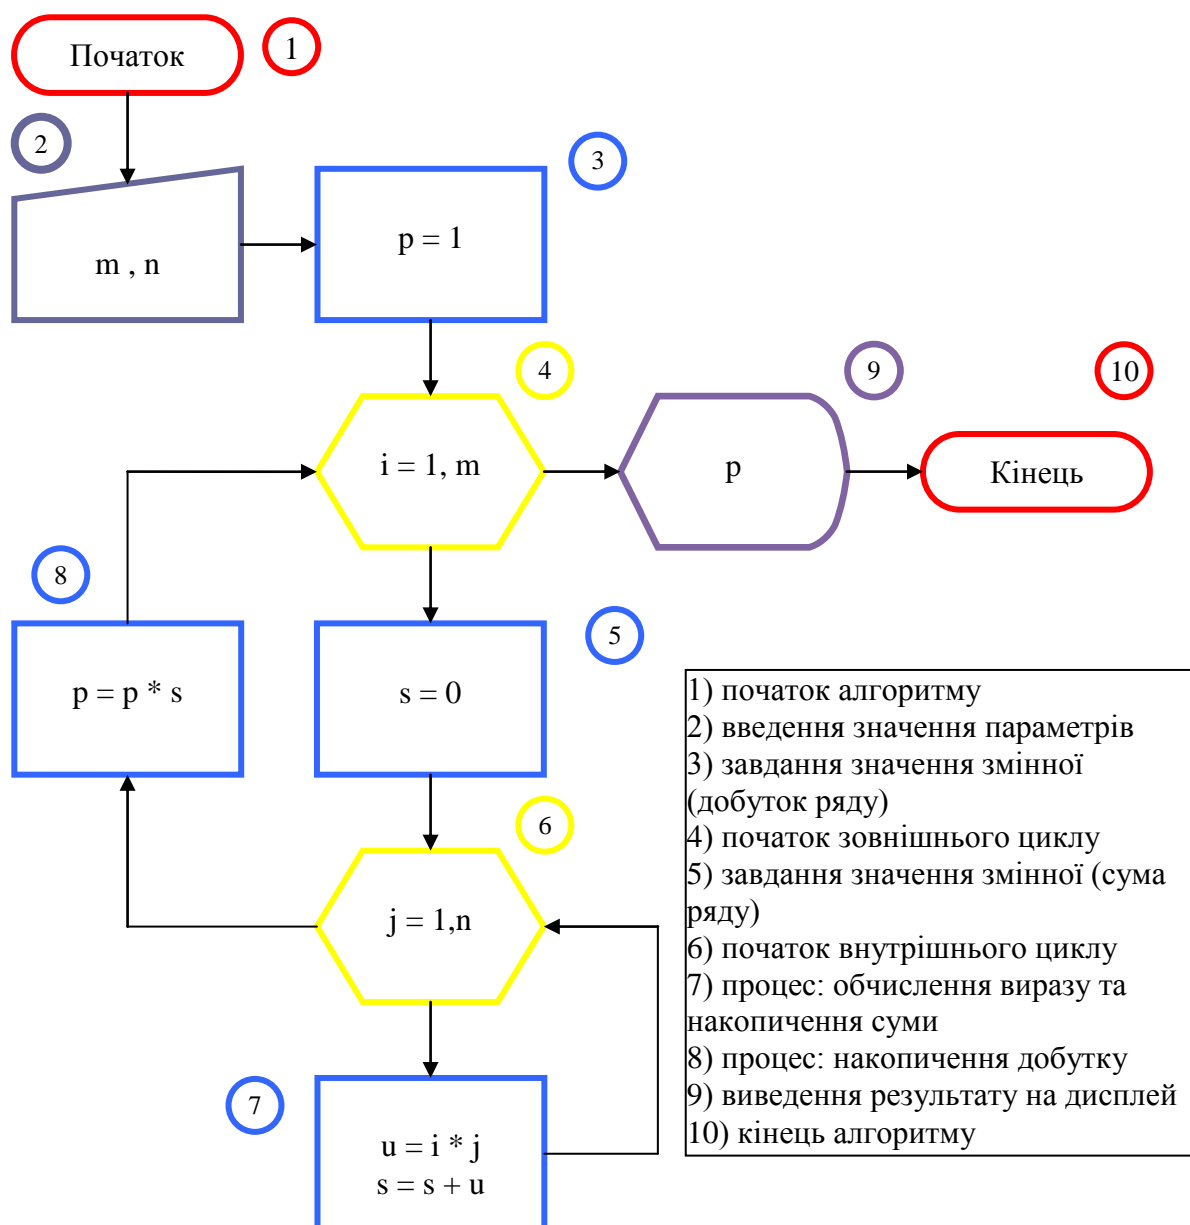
Початок
1
2
m , n
p = 1
3
4
i = 1, m
9
p
10
Кінець
8
p = p * s
s = 0
5
6
j = 1,n
7
u = i * j
s = s + u

1) початок алгоритму
2) введення значення параметрів
3) завдання значення змінної (добуток ряду)
4) початок зовнішнього циклу
5) завдання значення змінної (сума ряду)
6) початок внутрішнього циклу
7) процес: обчислення виразу та накопичення суми
8) процес: накопичення добутку
9) виведення результату на дисплей
10) кінець алгоритму